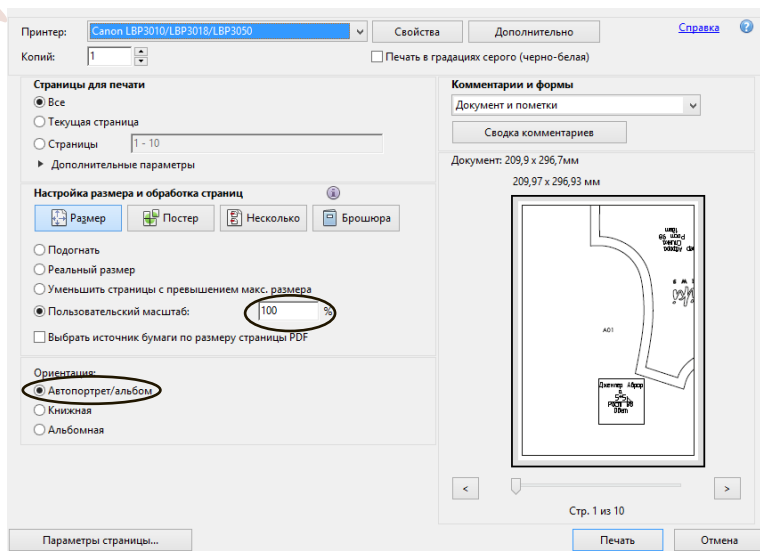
Принтер: Canon LBP3010/LBP3018/LBP3050 Свойства Дополнительно Справка ?

Копий: 1 Печать в градациях серого (черно-белая)

Страницы для печати
Все
Текущая страница
Страницы 1 - 10
▸ Дополнительные параметры

Настройка размера и обработка страниц
Размер Постер Несколько Брошюра
Подогнать
Реальный размер
Уменьшить страницы с превышением макс. размера
Пользовательский масштаб: 100 %
Выбрать источник бумаги по размеру страницы PDF

Ориентация:
Автопортрет/альбом
Книжная
Альбомная

Комментарии и формы
Документ и пометки
Сводка комментариев

Документ: 209,9 x 296,7мм
209,97 x 296,93 мм

A01

Дженнер Абрар

< >

Стр. 1 из 10

Параметры страницы... Печать Отмена